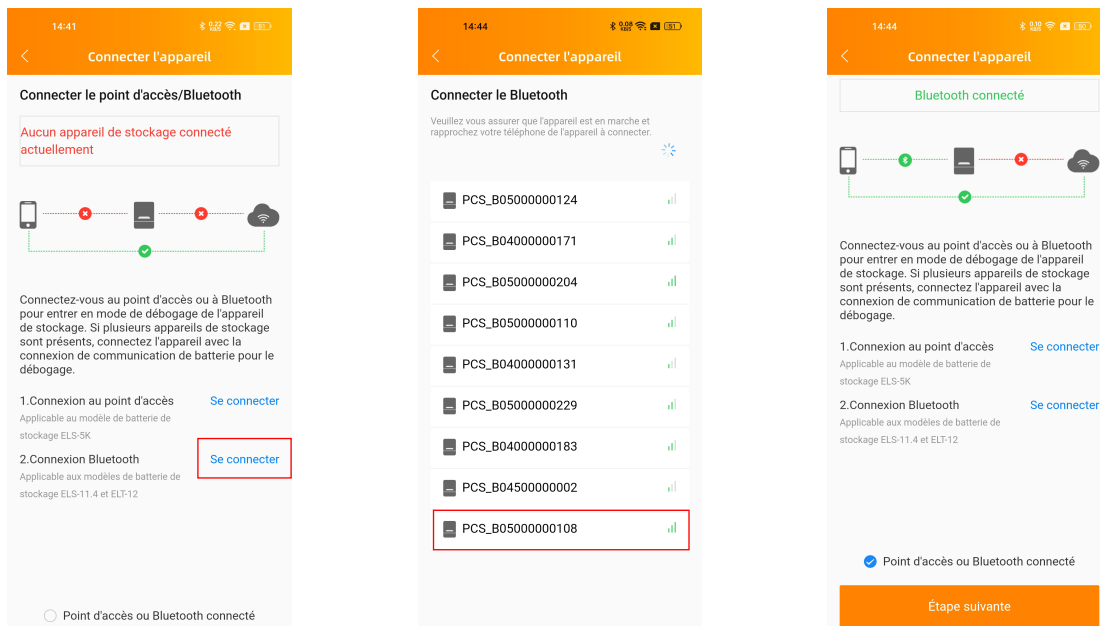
14:41

Connecter l'appareil

Connecter le point d'accès/Bluetooth

Aucun appareil de stockage connecté actuellement

Connectez-vous au point d'accès ou à Bluetooth pour entrer en mode de débogage de l'appareil de stockage. Si plusieurs appareils de stockage sont présents, connectez l'appareil avec la connexion de communication de batterie pour le débogage.

1.Connexion au point d'accès
Applicable au modèle de batterie de stockage ELS-5K
Se connecter

2.Connexion Bluetooth
Applicable aux modèles de batterie de stockage ELS-11.4 et ELT-12
Se connecter

Point d'accès ou Bluetooth connecté

14:44

Connecter l'appareil

Connecter le Bluetooth

Veuillez vous assurer que l'appareil est en marche et rapprochez votre téléphone de l'appareil à connecter.

PCS_B05000000124
PCS_B04000000171
PCS_B05000000204
PCS_B05000000110
PCS_B04000000131
PCS_B05000000229
PCS_B04000000183
PCS_B04500000002
PCS_B05000000108

14:44

Connecter l'appareil

Bluetooth connecté

Connectez-vous au point d'accès ou à Bluetooth pour entrer en mode de débogage de l'appareil de stockage. Si plusieurs appareils de stockage sont présents, connectez l'appareil avec la connexion de communication de batterie pour le débogage.

1.Connexion au point d'accès
Applicable au modèle de batterie de stockage ELS-5K
Se connecter

2.Connexion Bluetooth
Applicable aux modèles de batterie de stockage ELS-11.4 et ELT-12
Se connecter

Point d'accès ou Bluetooth connecté

Étape suivante